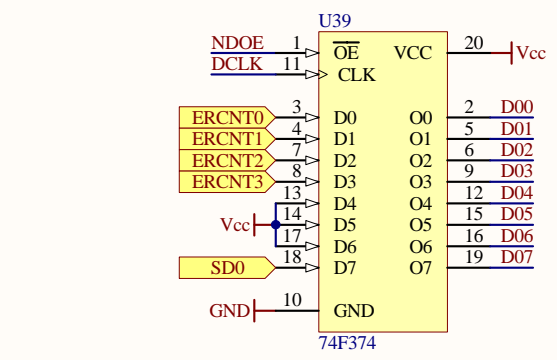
U39

NDOE 1 $\overline{OE}$
DCLK 11 CLK
VCC 20 Vcc

ERCNT0 3 D0
ERCNT1 4 D1
ERCNT2 7 D2
ERCNT3 8 D3
13 D4
Vcc 14 D5
17 D6
SD0 18 D7

O0 2 D00
O1 5 D01
O2 6 D02
O3 9 D03
O4 12 D04
O5 15 D05
O6 16 D06
O7 19 D07

GND 10 GND

74F374